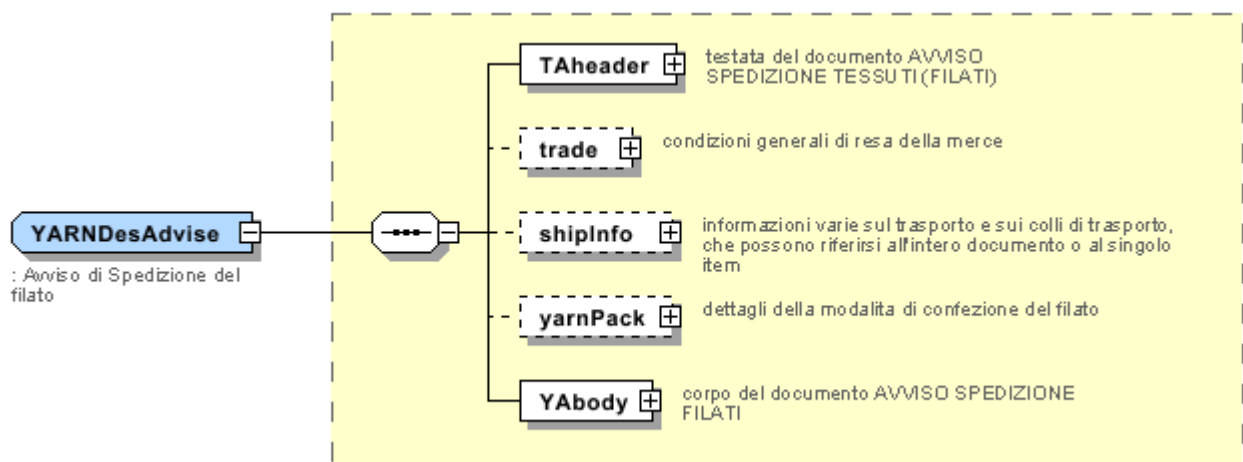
YARNDesAdvise

: Avviso di Spedizione del filato

TAheader

testata del documento AVVISO SPEDIZIONE TESSUTI (FILATI)

trade

condizioni generali di resa della merce

shipInfo

informazioni varie sul trasporto e sui colli di trasporto, che possono riferirsi all'intero documento o al singolo item

yarnPack

dettagli della modalita di confezione del filato

YAbody

corpo del documento AVVISO SPEDIZIONE FILATI